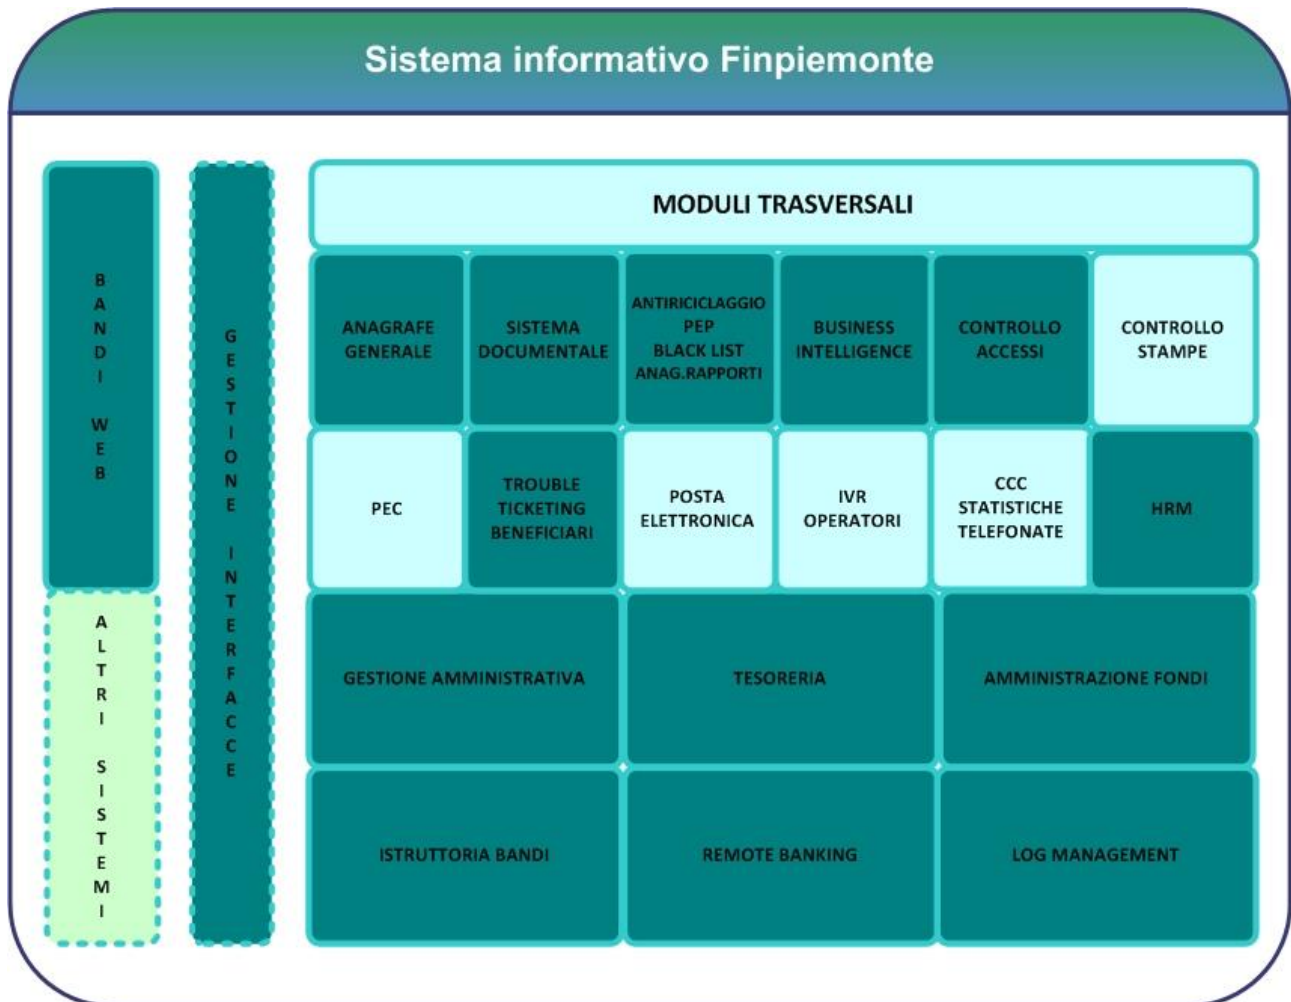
Sistema informativo Finpiemonte

BANDI WEB

ALTRI SISTEMI

GESTIONE INTERFACCE

MODULI TRASVERSALI

ANAGRAFE GENERALE

SISTEMA DOCUMENTALE

ANTIRICICLAGGIO PEP BLACK LIST ANAG.RAPPORTI

BUSINESS INTELLIGENCE

CONTROLLO ACCESSI

CONTROLLO STAMPE

PEC

TROUBLE TICKETING BENEFICIARI

POSTA ELETTRONICA

IVR OPERATORI

CCC STATISTICHE TELEFONATE

HRM

GESTIONE AMMINISTRATIVA

TESORERIA

AMMINISTRAZIONE FONDI

ISTRUTTORIA BANDI

REMOTE BANKING

LOG MANAGEMENT